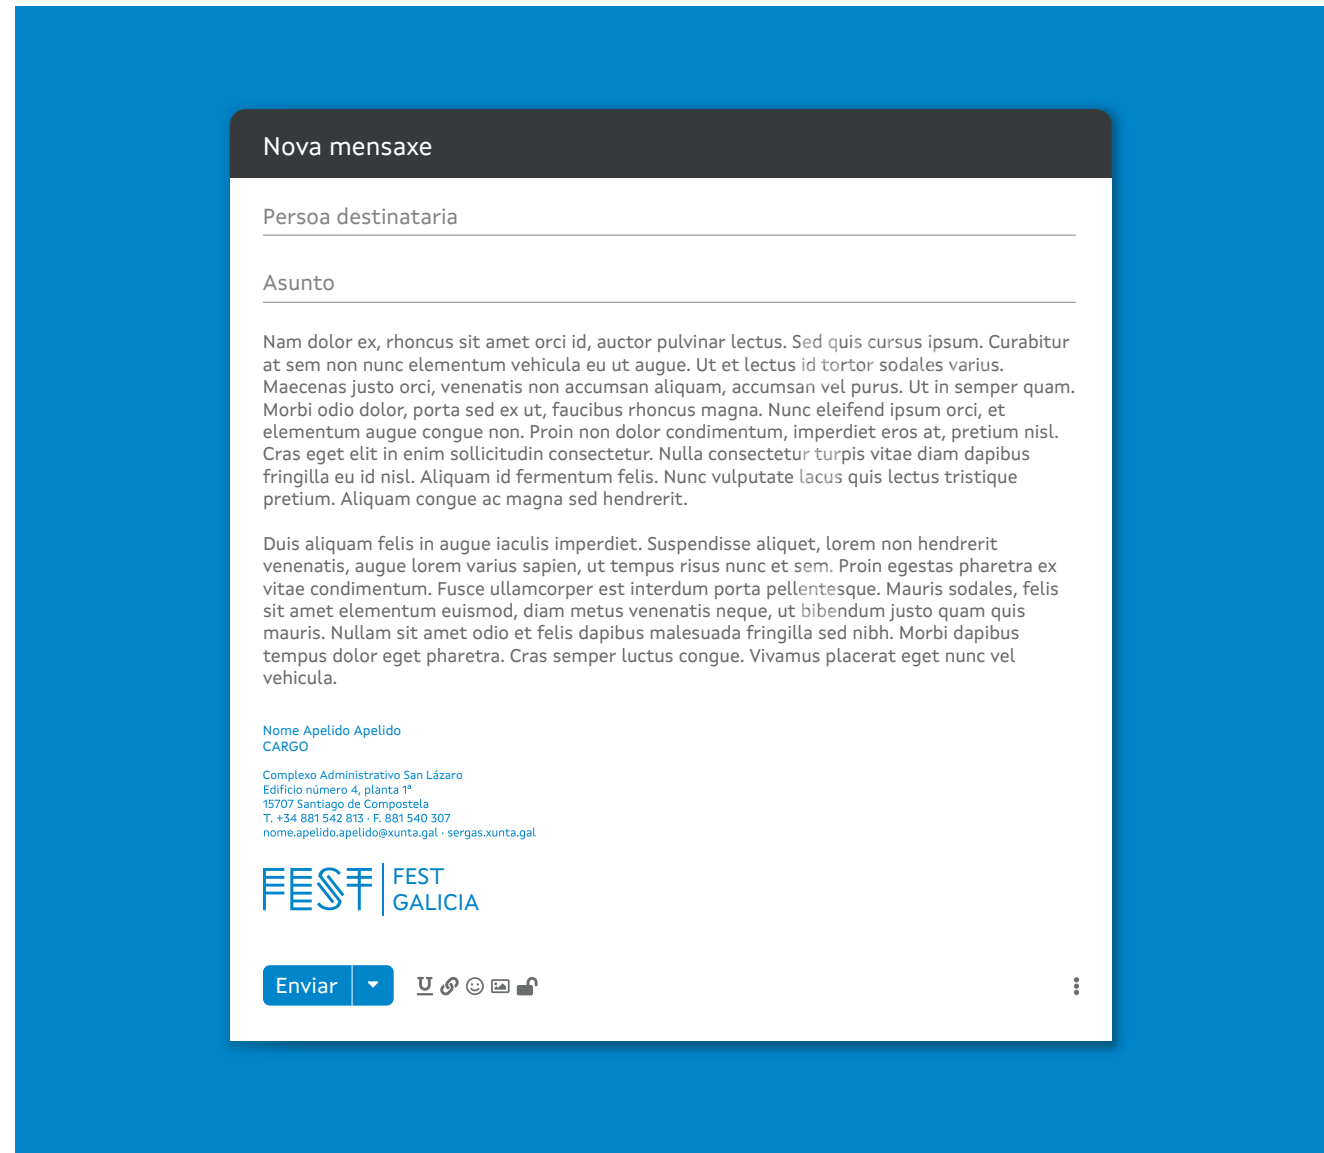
Nova mensaxe

Persoa destinataria

Asunto

Nam dolor ex, rhoncus sit amet orci id, auctor pulvinar lectus. Sed quis cursus ipsum. Curabitur at sem non nunc elementum vehicula eu ut augue. Ut et lectus id tortor sodales varius. Maecenas justo orci, venenatis non accumsan aliquam, accumsan vel purus. Ut in semper quam. Morbi odio dolor, porta sed ex ut, faucibus rhoncus magna. Nunc eleifend ipsum orci, et elementum augue congue non. Proin non dolor condimentum, imperdiet eros at, pretium nisl. Cras eget elit in enim sollicitudin consectetur. Nulla consectetur turpis vitae diam dapibus fringilla eu id nisl. Aliquam id fermentum felis. Nunc vulputate lacus quis lectus tristique pretium. Aliquam congue ac magna sed hendrerit.

Duis aliquam felis in augue iaculis imperdiet. Suspendisse aliquet, lorem non hendrerit venenatis, augue lorem varius sapien, ut tempus risus nunc et sem. Proin egestas pharetra ex vitae condimentum. Fusce ullamcorper est interdum porta pellentesque. Mauris sodales, felis sit amet elementum euismod, diam metus venenatis neque, ut bibendum justo quam quis mauris. Nullam sit amet odio et felis dapibus malesuada fringilla sed nibh. Morbi dapibus tempus dolor eget pharetra. Cras semper luctus congue. Vivamus placerat eget nunc vel vehicula.

Nome Apelido Apelido
CARGO

Complexo Administrativo San Lázaro
Edificio número 4, planta 1ª
15707 Santiago de Compostela
T. +34 881 542 813 · F. 881 540 307
nome.apelido.apelido@xunta.gal · sergas.xunta.gal

FEST FEST GALICIA

Enviar